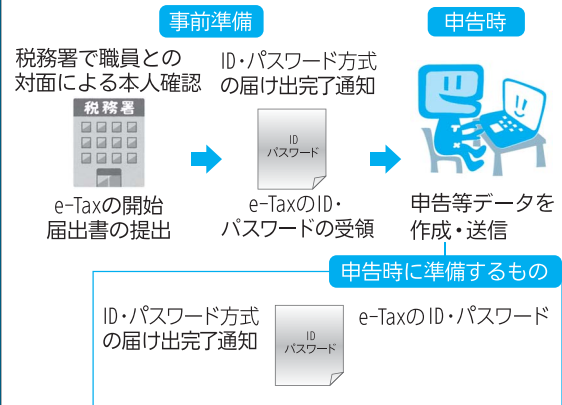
事前準備

申告時

税務署で職員との対面による本人確認

税務署

e-Taxの開始届出書の提出

ID・パスワード方式の届け出完了通知

ID
パスワード

e-TaxのID・パスワードの受領

申告等データを作成・送信

申告時に準備するもの

ID・パスワード方式の届け出完了通知

ID
パスワード

e-TaxのID・パスワード